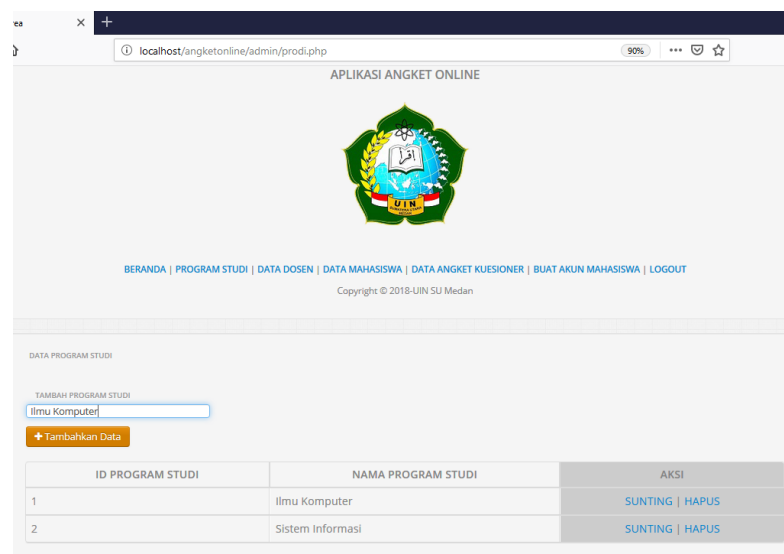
ea ×  +

localhost/angketonline/admin/prodi.php  90%  ···

APLIKASI ANGKET ONLINE

اقرأ
UIN

BERANDA | PROGRAM STUDI | DATA DOSEN | DATA MAHASISWA | DATA ANGKET KUESIONER | BUAT AKUN MAHASISWA | LOGOUT

Copyright © 2018-UIN SU Medan

DATA PROGRAM STUDI

TAMBAH PROGRAM STUDI

Ilmu Komputer

+ Tambahkan Data

| ID PROGRAM STUDI | NAMA PROGRAM STUDI | AKSI |
|---|---|---|
| 1 | Ilmu Komputer | SUNTING \| HAPUS |
| 2 | Sistem Informasi | SUNTING \| HAPUS |